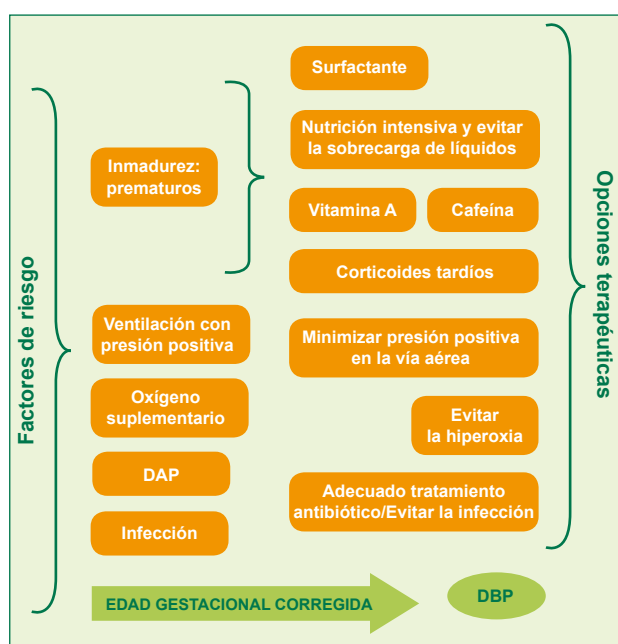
Factores de riesgo

Inmadurez: prematuros

Ventilación con presión positiva

Oxígeno suplementario

DAP

Infección

Surfactante

Nutrición intensiva y evitar la sobrecarga de líquidos

Vitamina A

Cafeína

Corticoides tardíos

Minimizar presión positiva en la vía aérea

Evitar la hiperoxia

Adecuado tratamiento antibiótico/Evitar la infección

Opciones terapéuticas

EDAD GESTACIONAL CORREGIDA

DBP